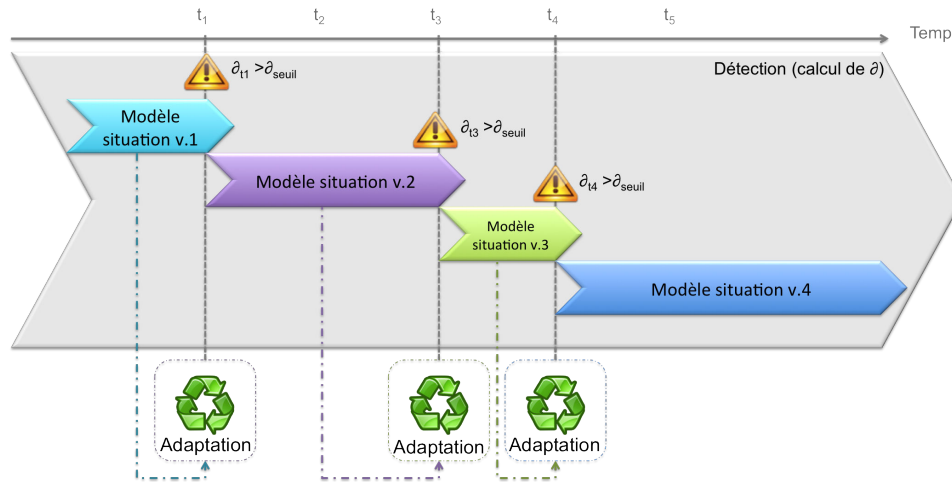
$t_1$ $t_2$ $t_3$ $t_4$ $t_5$

Temp

$\partial_{t1} > \partial_{seuil}$

Détection (calcul de $\partial$)

Modèle situation v.1

$\partial_{t3} > \partial_{seuil}$

Modèle situation v.2

$\partial_{t4} > \partial_{seuil}$

Modèle situation v.3

Modèle situation v.4

Adaptation

Adaptation

Adaptation